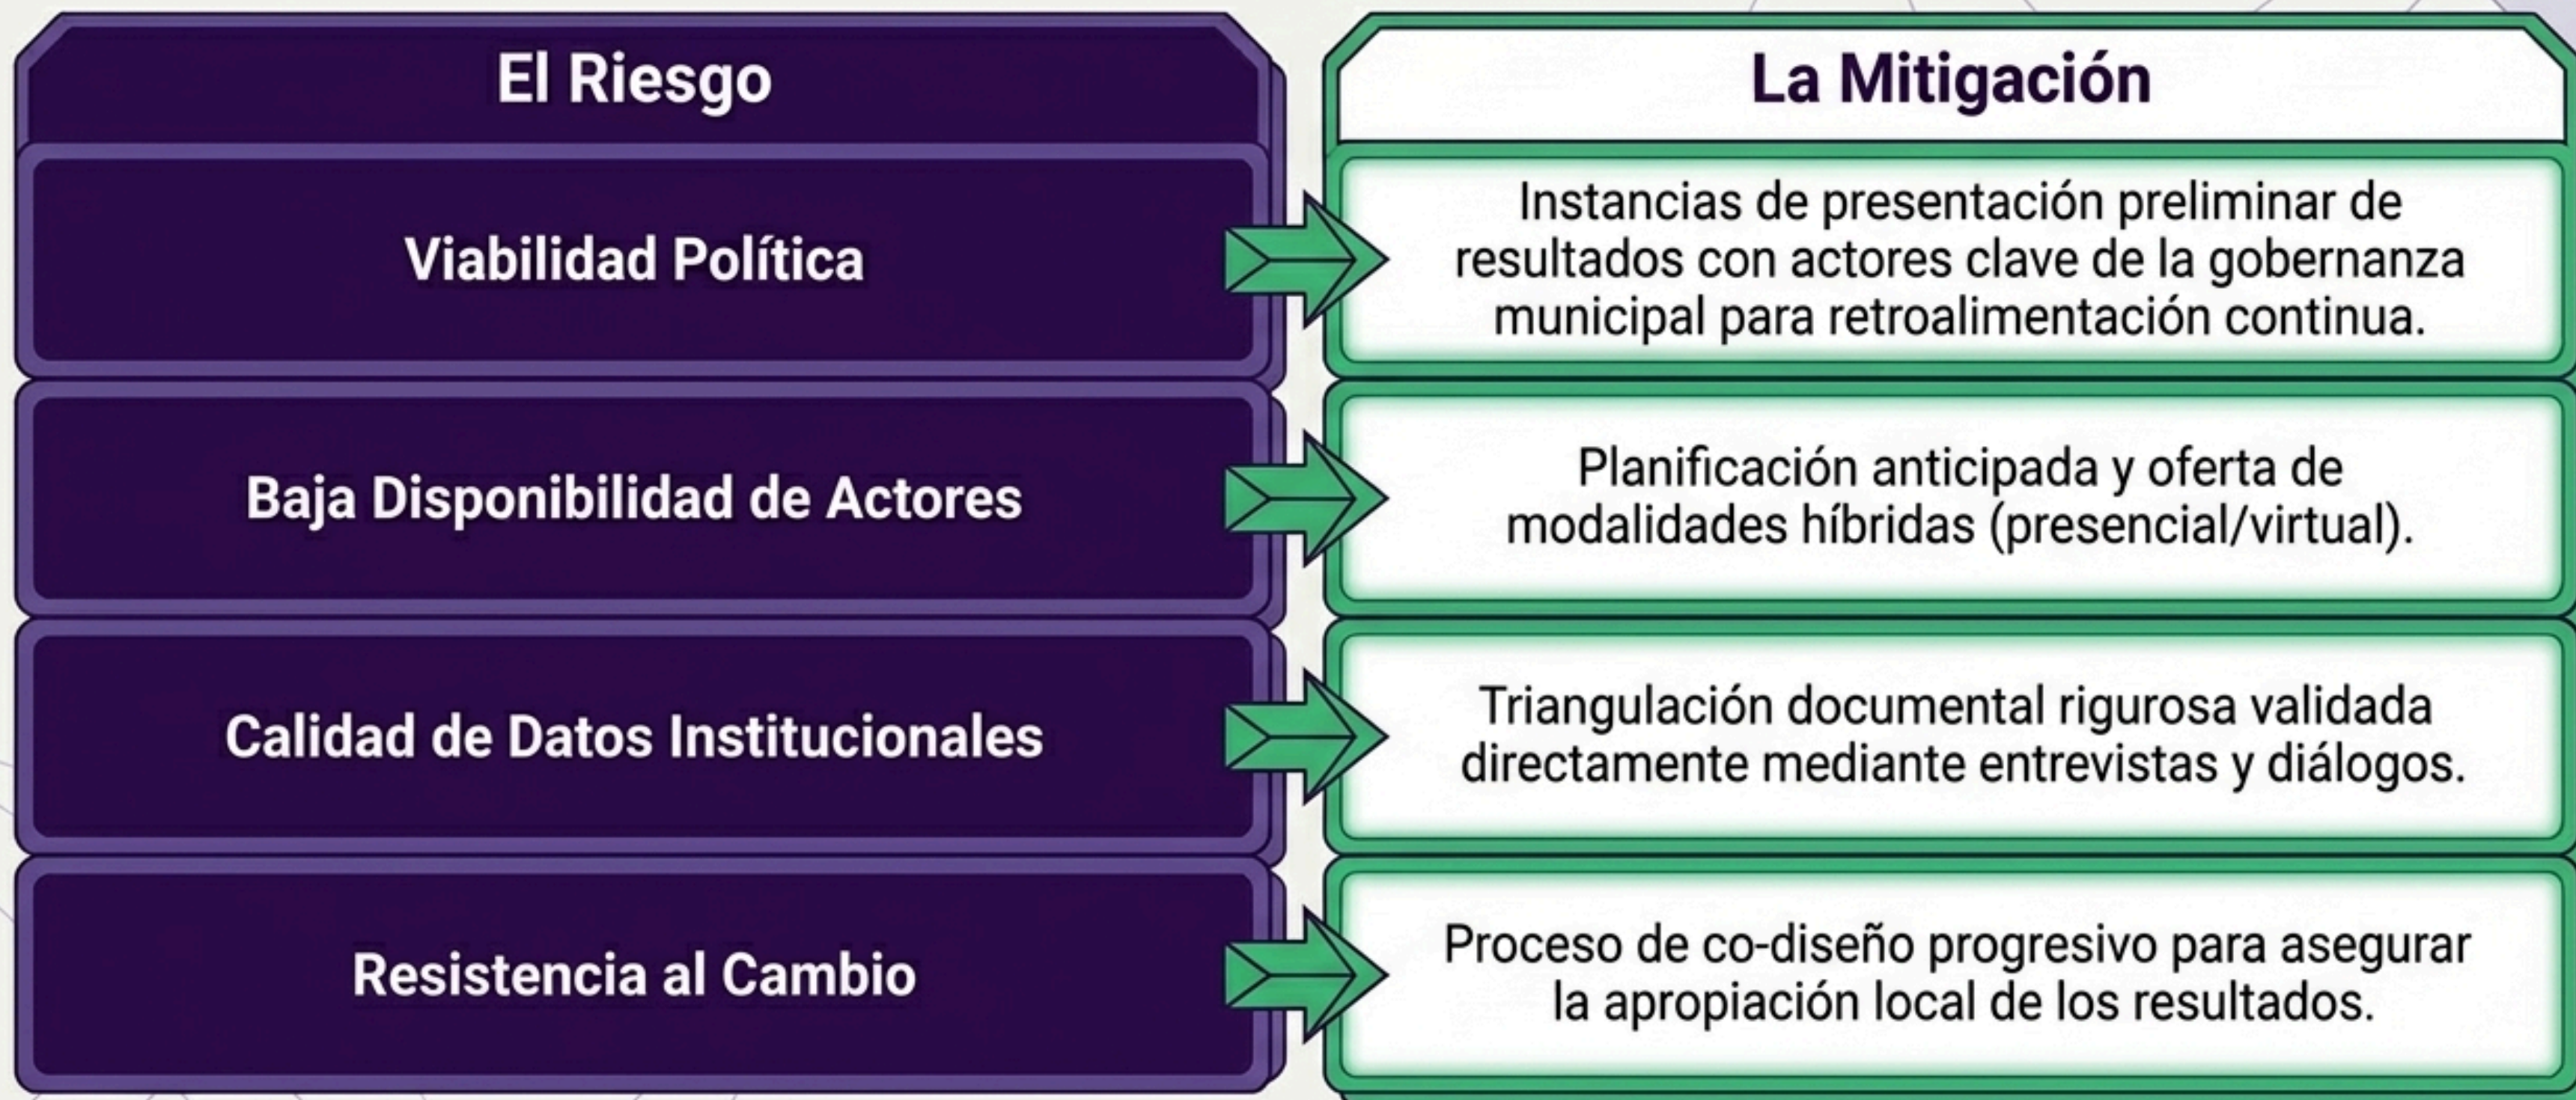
| El Riesgo | La Mitigación |
|---|---|
| Viabilidad Política | Instancias de presentación preliminar de resultados con actores clave de la gobernanza municipal para retroalimentación continua. |
| Baja Disponibilidad de Actores | Planificación anticipada y oferta de modalidades híbridas (presencial/virtual). |
| Calidad de Datos Institucionales | Triangulación documental rigurosa validada directamente mediante entrevistas y diálogos. |
| Resistencia al Cambio | Proceso de co-diseño progresivo para asegurar la apropiación local de los resultados. |